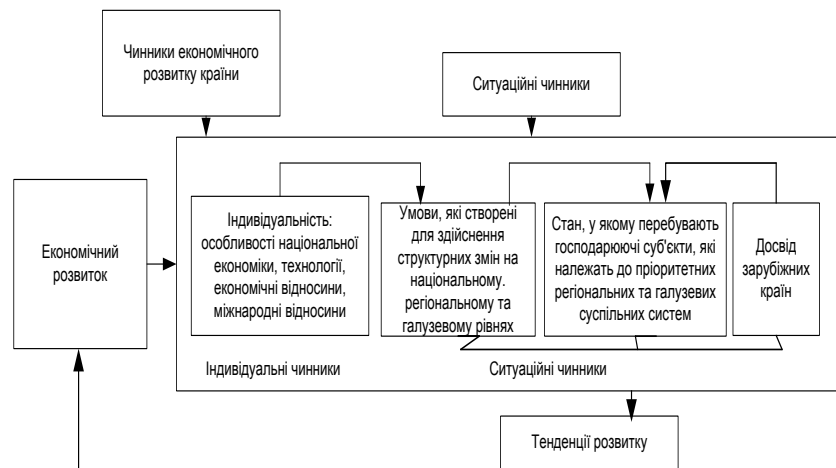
Чинники економічного розвитку країни

Ситуаційні чинники

Економічний розвиток

Індивідуальність: особливості національної економіки, технології, економічні відносини, міжнародні відносини

Умови, які створені для здійснення структурних змін на національному. регіональному та галузевому рівнях

Стан, у якому перебувають господарюючі суб'єкти, які належать до пріоритетних регіональних та галузевих суспільних систем

Досвід зарубіжних країн

Індивідуальні чинники

Ситуаційні чинники

Тенденції розвитку